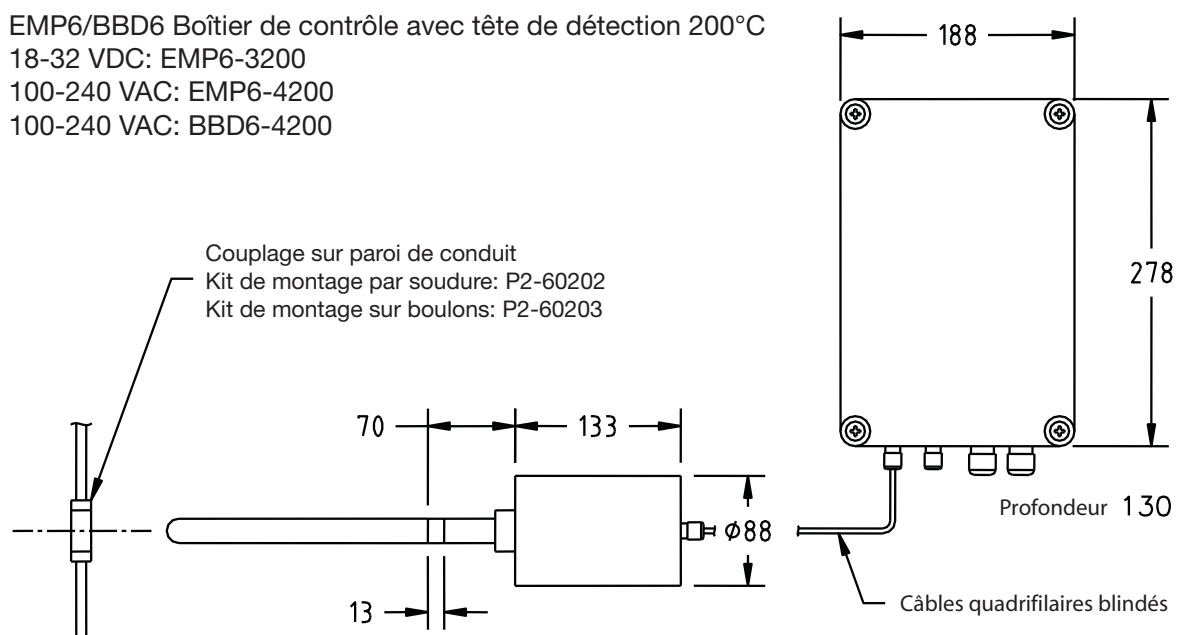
EMP6/BBD6 Boîtier de contrôle avec tête de détection 200°C
18-32 VDC: EMP6-3200
100-240 VAC: EMP6-4200
100-240 VAC: BBD6-4200

188

278

Couplage sur paroi de conduit
Kit de montage par soudure: P2-60202
Kit de montage sur boulons: P2-60203

70

133

$\phi 88$

Profondeur 130

13

Câbles quadrifilaires blindés